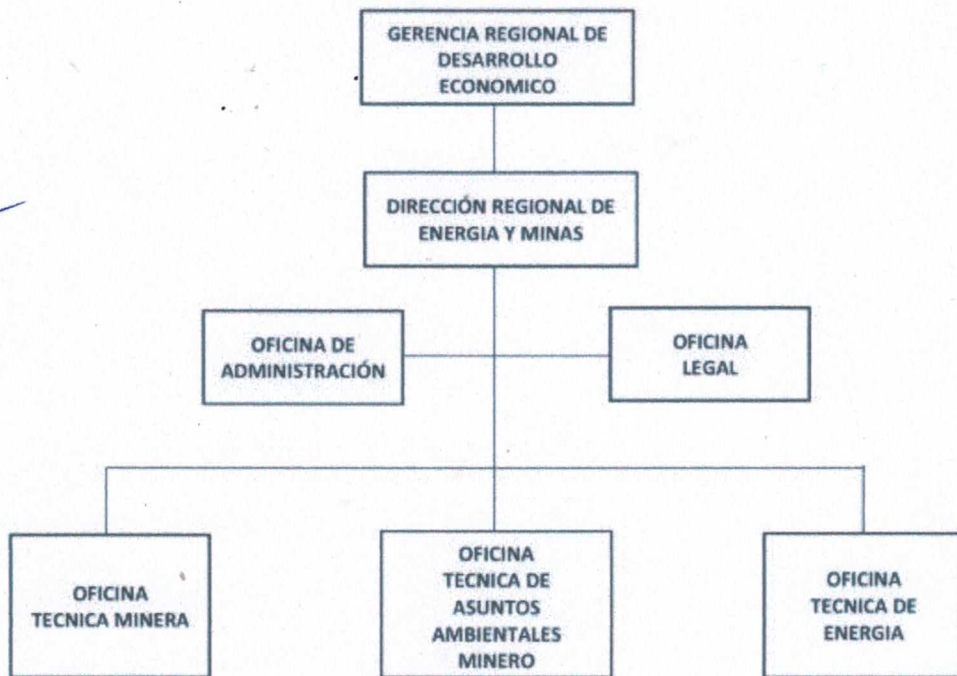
GERENCIA REGIONAL DE DESARROLLO ECONOMICO

DIRECCIÓN REGIONAL DE ENERGIA Y MINAS

OFICINA DE ADMINISTRACIÓN

OFICINA LEGAL

OFICINA TECNICA MINERA

OFICINA TECNICA DE ASUNTOS AMBIENTALES MINERO

OFICINA TECNICA DE ENERGIA